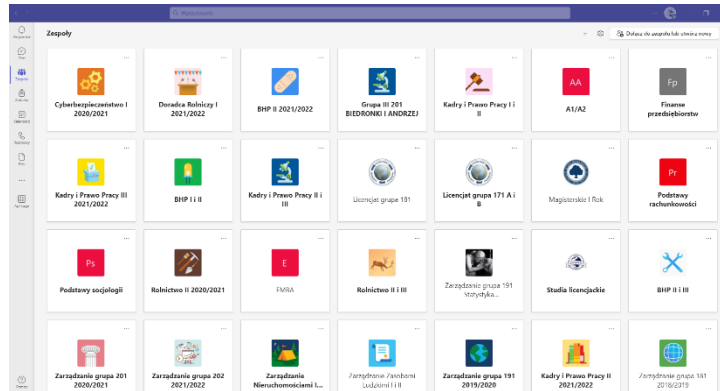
Wyszukiwanie

Zespoły

Dołącz do zespołu lub utwórz nowy

Cyberbezpieczeństwo I 2020/2021

Doradca Rolniczy I 2021/2022

BHP II 2021/2022

Grupa III 201 BIEDRONKI I ANDRZEJ

Kadry i Prawo Pracy I i II

AA
A1/A2

Fp
Finanse przedsiębiorstw

Kadry i Prawo Pracy III 2021/2022

BHP I i II

Kadry i Prawo Pracy II i III

Licencjat grupa 181

Licencjat grupa 171 A i B

Magisterskie I Rok

Pr
Podstawy rachunkowości

Ps
Podstawy socjologii

Rolnictwo II 2020/2021

E
EMRA

Rolnictwo II i III

Zarządzanie grupa 191 Statystyka...

Studia licencjackie

BHP II i III

Zarządzanie grupa 201 2020/2021

Zarządzanie grupa 202 2021/2022

Zarządzanie Nieruchomościami I...

Zarządzanie Zasobami Ludzkimi I i II

Zarządzanie grupa 191 2019/2020

Kadry i Prawo Pracy II 2021/2022

Zarządzanie grupa 181 2018/2019